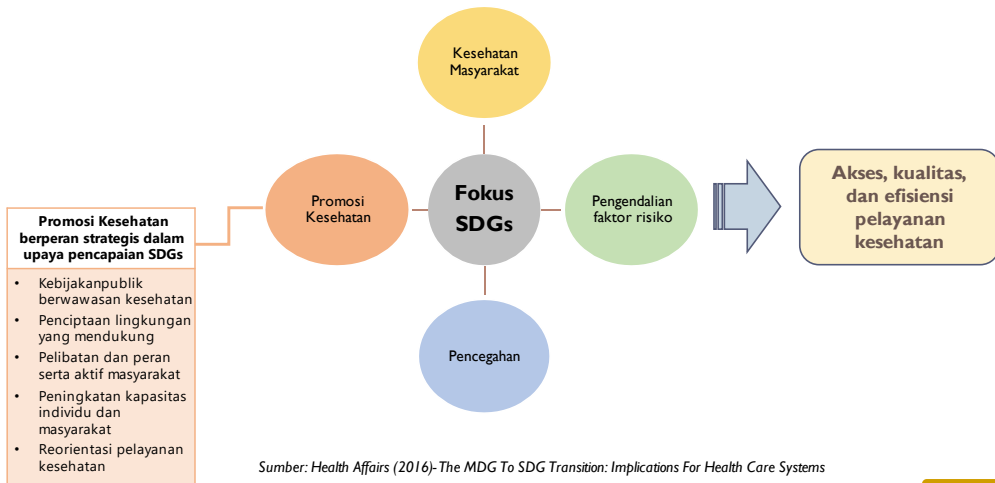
Kesehatan Masyarakat

Promosi Kesehatan

Fokus SDGs

Pengendalian faktor risiko

Pencegahan

Akses, kualitas, dan efisiensi pelayanan kesehatan

Promosi Kesehatan berperan strategis dalam upaya pencapaian SDGs

- Kebijakanpublik berwawasan kesehatan
- Penciptaan lingkungan yang mendukung
- Pelibatan dan peran serta aktif masyarakat
- Peningkatan kapasitas individu dan masyarakat
- Reorientasi pelayanan kesehatan

Sumber: Health Affairs (2016)- The MDG To SDG Transition: Implications For Health Care Systems